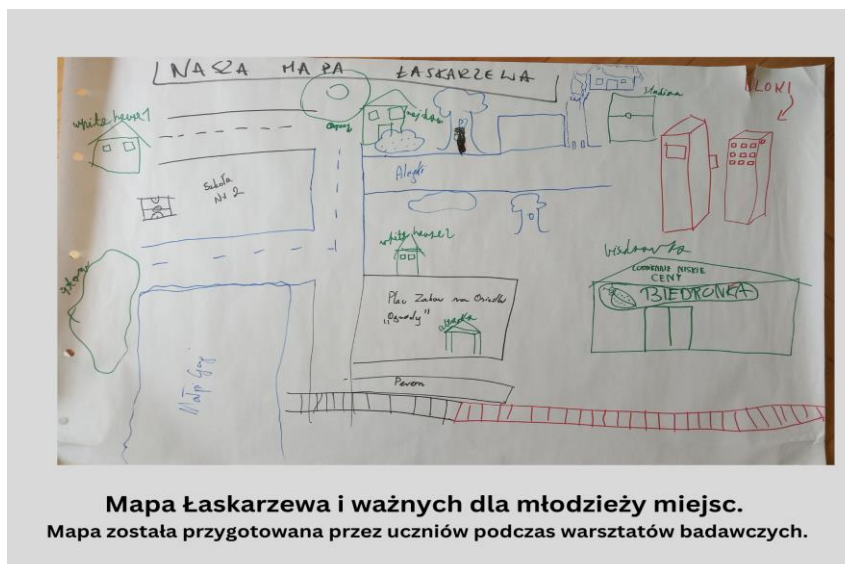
NASZA MAPA ŁASKARZEWA

white house1

Skrzyżowanie

Sklep

Madina

BLOKI

Szkoła Nr 2

Aleja

white house2

biedronka

CODZIENNIE NISKIE CENY

BIEDRONKA

Plac Zabaw na Osiedlu „Ogrody"

Stodoła

Stawy

Mały Gaj

Pavern